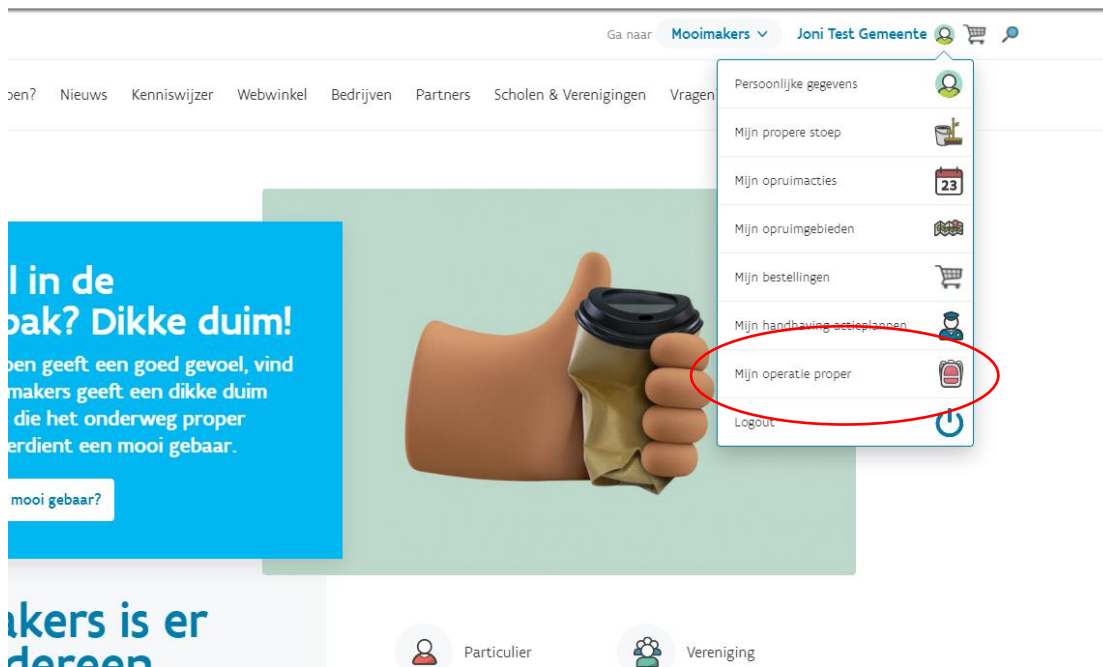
Ga naar Mooimakers Joni Test Gemeente

pen? Nieuws Kenniswijzer Webwinkel Bedrijven Partners Scholen & Verenigingen Vragen

Persoonlijke gegevens
Mijn propere stoep
Mijn opruimacties
23
Mijn opruimgebieden
Mijn bestellingen
Mijn handhaving actieplannen
Mijn operatie proper
Logout

l in de
pak? Dikke duim!

pen geeft een goed gevoel, vind
makers geeft een dikke duim
die het onderweg proper
erdient een mooi gebaar.

mooi gebaar?

akers is er
dereen

Particulier
Vereniging